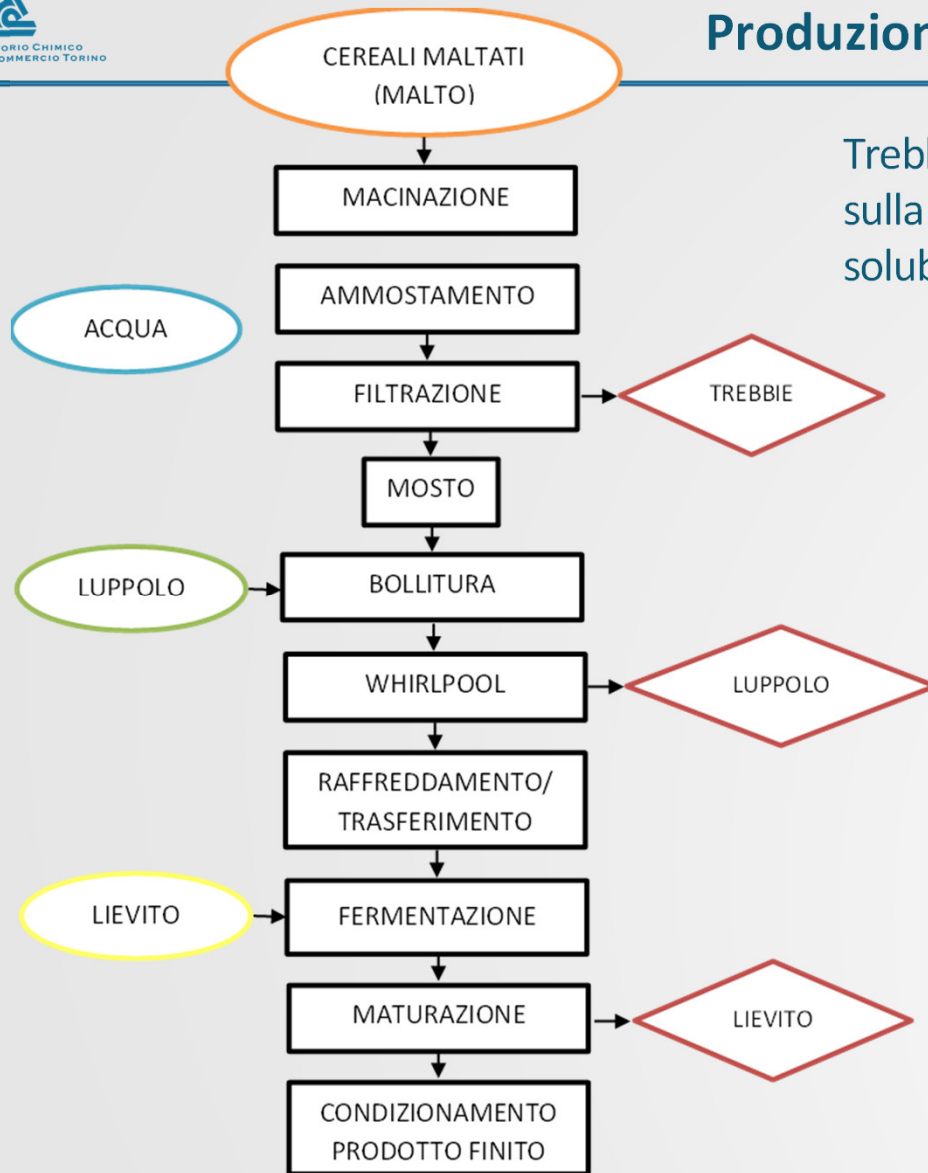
ORIO CHIMICO
OMMERCIO TORINO

Produzion

CEREALI MALTATI (MALTO)

MACINAZIONE

AMMOSTAMENTO

ACQUA

FILTRAZIONE

TREBBIE

MOSTO

LUPPOLO

BOLLITURA

WHIRLPOOL

LUPPOLO

RAFFREDDAMENTO/ TRASFERIMENTO

LIEVITO

FERMENTAZIONE

MATURAZIONE

LIEVITO

CONDIZIONAMENTO PRODOTTO FINITO

Trebl
sulla
solub